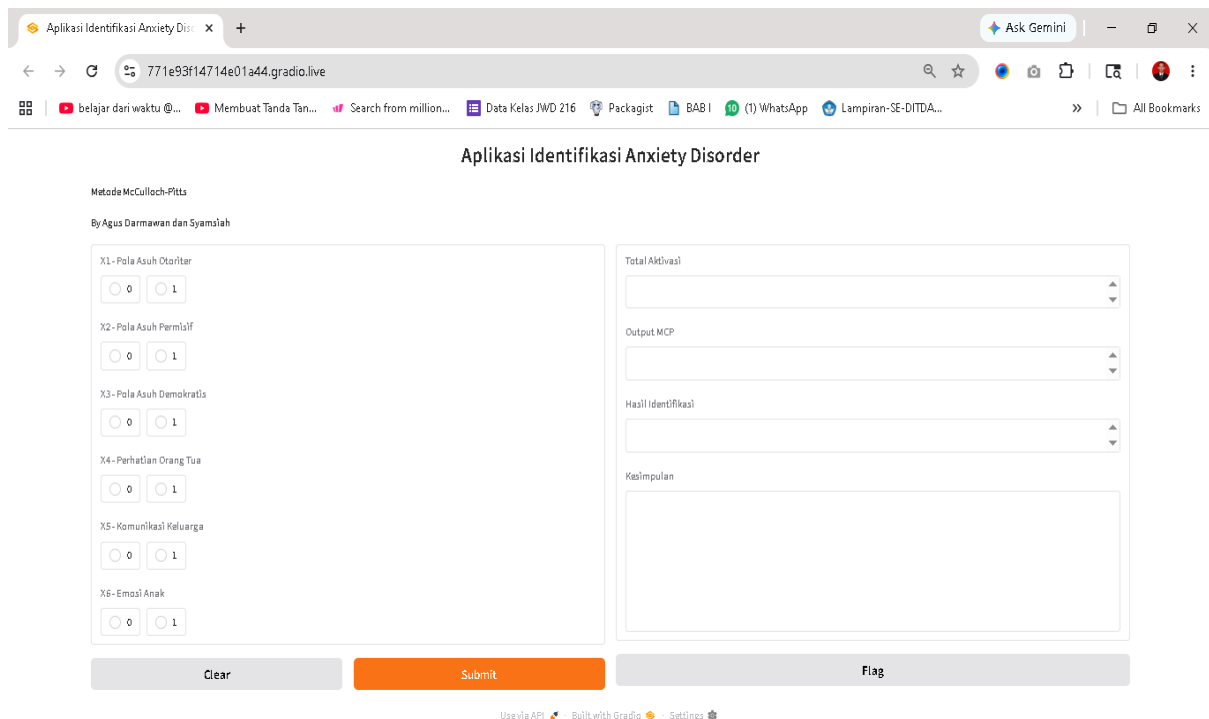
Aplikasi Identifikasi Anxiety Dis ×
+
Ask Gemini
771e93f14714e01a44.gradio.live
belajar dari waktu @... Membuat Tanda Tan... Search from million... Data Kelas JWD 216 Packagist BAB I (1) WhatsApp Lampiran-SE-DITDA...
All Bookmarks

Aplikasi Identifikasi Anxiety Disorder

Metode McCulloch-Pitts

By Agus Darmawan dan Syamsiah

X1 - Pola Asuh Otoriter
0 1

X2 - Pola Asuh Permisif
0 1

X3 - Pola Asuh Demokratis
0 1

X4 - Perhatian Orang Tua
0 1

X5 - Komunikasi Keluarga
0 1

X6 - Emosi Anak
0 1

Total Aktivasi

Output MCP

Hasil Identifikasi

Kesimpulan

Clear
Submit
Flag

Use via API · Built with Gradio · Settings